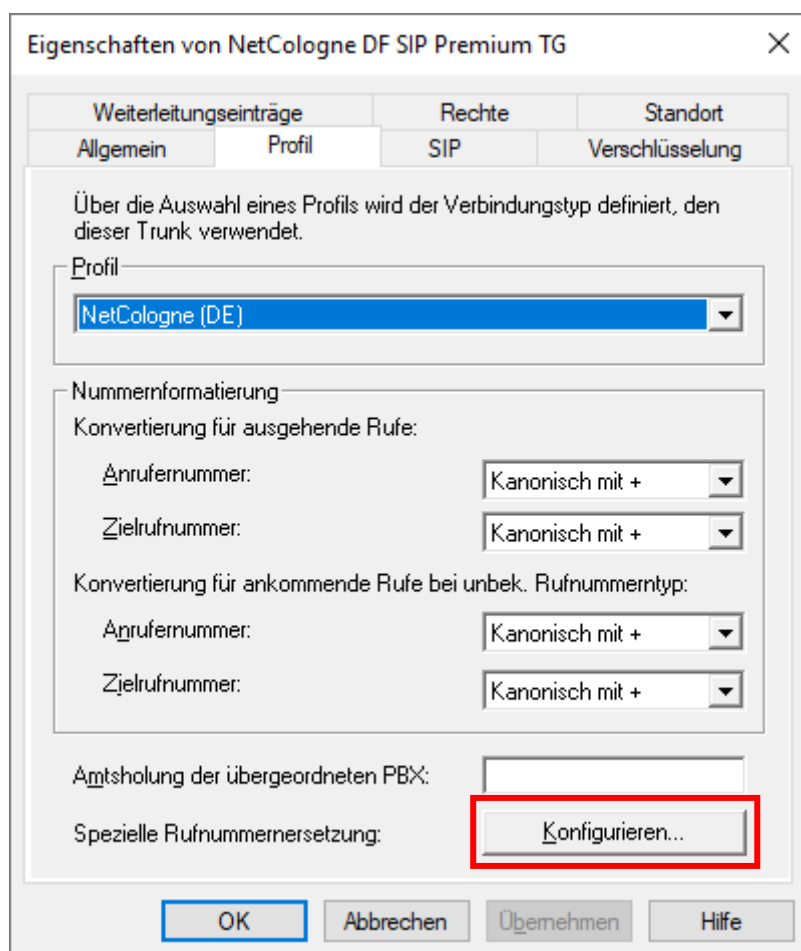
Eigenschaften von NetCologne DF SIP Premium TG

Weiterleitungseinträge
Rechte
Standort
Allgemein
Profil
SIP
Verschlüsselung

Über die Auswahl eines Profils wird der Verbindungstyp definiert, den dieser Trunk verwendet.

Profil

NetCologne (DE)

Nummernformatierung

Konvertierung für ausgehende Rufe:

Anrufernummer: Kanonisch mit +

Zielrufnummer: Kanonisch mit +

Konvertierung für ankommende Rufe bei unbek. Rufnummerntyp:

Anrufernummer: Kanonisch mit +

Zielrufnummer: Kanonisch mit +

Amtsholung der übergeordneten PBX:

Spezielle Rufnummernersetzung: Konfigurieren...

OK
Abbrechen
Übernehmen
Hilfe